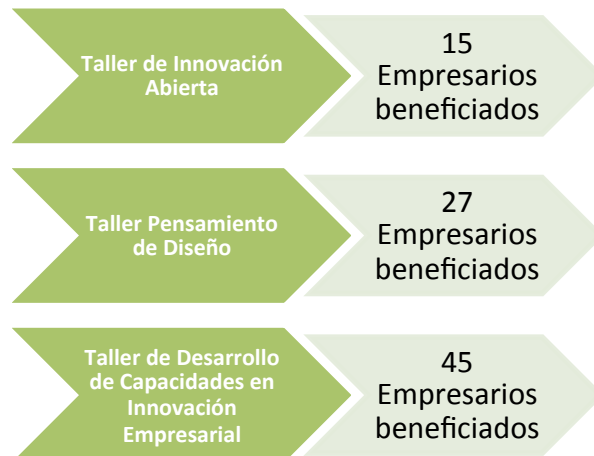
Taller de Innovación Abierta

15 Empresarios beneficiados

Taller Pensamiento de Diseño

27 Empresarios beneficiados

Taller de Desarrollo de Capacidades en Innovación Empresarial

45 Empresarios beneficiados